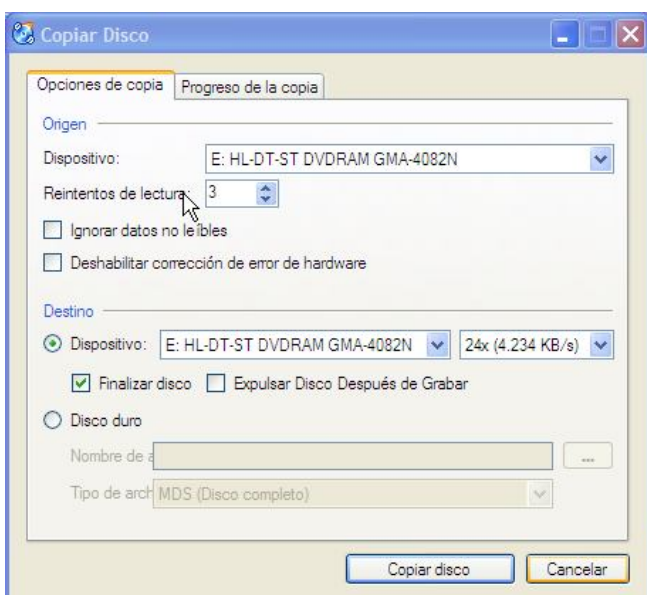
Copiar Disco

Opciones de copia | Progreso de la copia

Origen

Dispositivo: E: HL-DT-ST DVDRAM GMA-4082N

Reintentos de lectura: 3

Ignorar datos no leíbles

Deshabilitar corrección de error de hardware

Destino

Dispositivo: E: HL-DT-ST DVDRAM GMA-4082N 24x (4.234 KB/s)

Finalizar disco Expulsar Disco Después de Grabar

Disco duro

Nombre de a

...

Tipo de arch MDS (Disco completo)

Copiar disco Cancelar